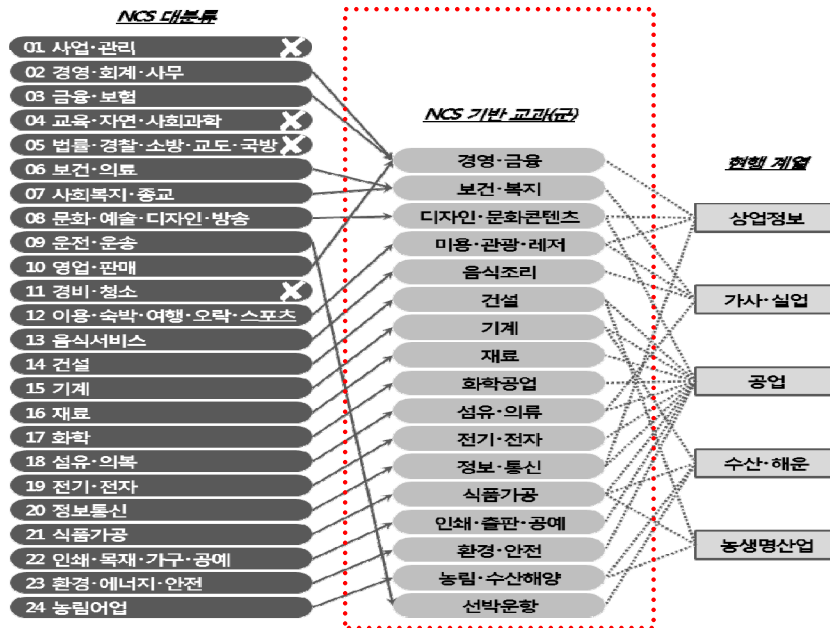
NCS 대분류

01 사업·관리

02 경영·회계·사무

03 금융·보험

04 교육·자연·사회과학

05 법률·경찰·소방·교도·국방

06 보건·의료

07 사회복지·종교

08 문화·예술·디자인·방송

09 운전·운송

10 영업·판매

11 경비·청소

12 이용·숙박·여행·오락·스포츠

13 음식서비스

14 건설

15 기계

16 재료

17 화학

18 섬유·의복

19 전기·전자

20 정보통신

21 식품가공

22 인쇄·목재·가구·공예

23 환경·에너지·안전

24 농림어업

NCS 기반 교과(군)

경영·금융

보건·복지

디자인·문화콘텐츠

미용·관광·레저

음식조리

건설

기계

재료

화학공업

섬유·의류

전기·전자

정보·통신

식품가공

인쇄·출판·공예

환경·안전

농림·수산해양

선박운항

현행 계열

상업정보

가사·실업

공업

수산·해운

농생명산업